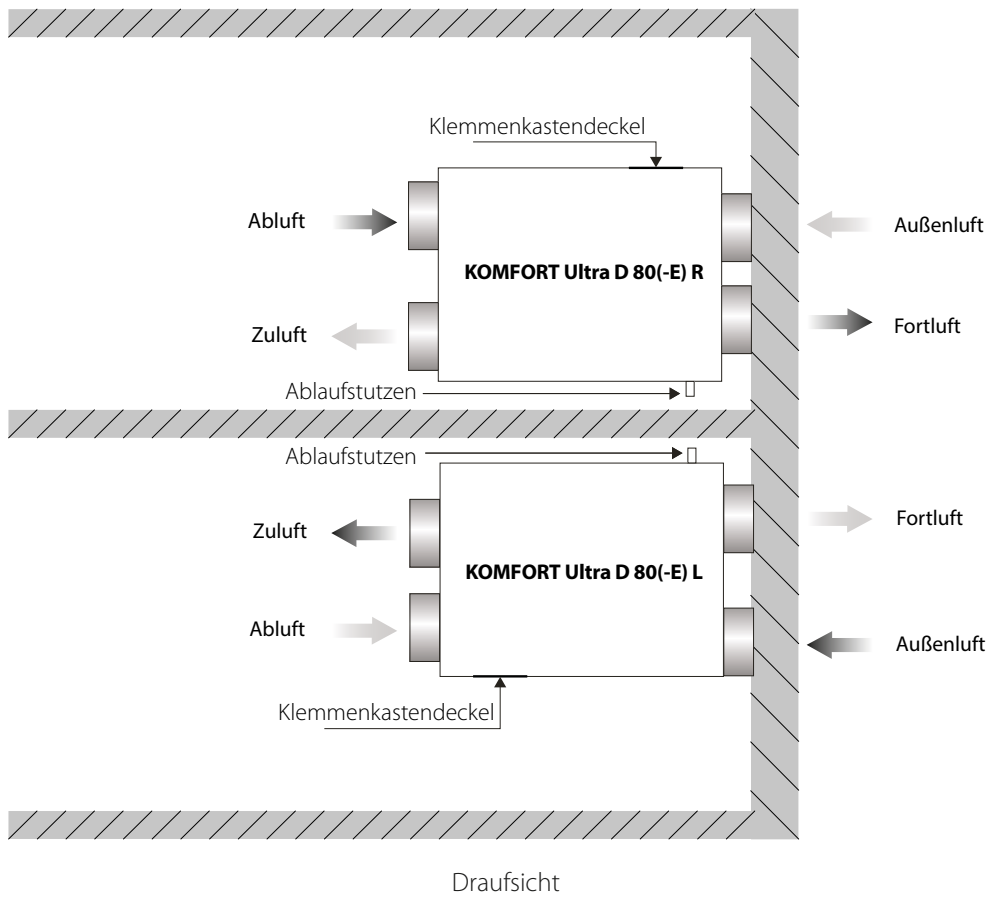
Klemmenkastendeckel

Abluft

Außenluft

KOMFORT Ultra D 80(-E) R

Zuluft

Fortluft

Ablaufstutzen

Ablaufstutzen

Zuluft

Fortluft

KOMFORT Ultra D 80(-E) L

Abluft

Außenluft

Klemmenkastendeckel

Draufsicht